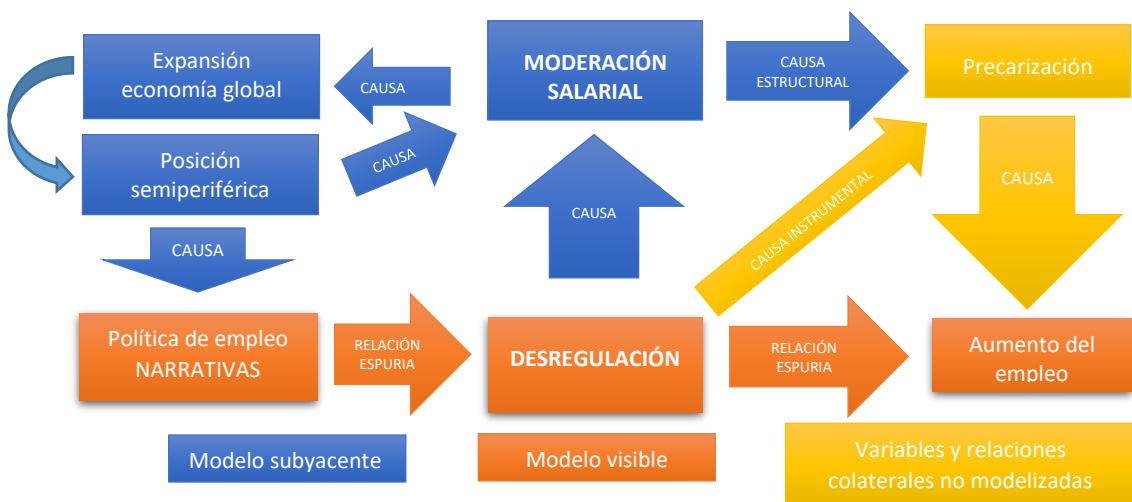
Expansión economía global

CAUSA

MODERACIÓN SALARIAL

CAUSA ESTRUCTURAL

Precarización

Posición semiperiférica

CAUSA

CAUSA

CAUSA

CAUSA

CAUSA INSTRUMENTAL

Política de empleo NARRATIVAS

RELACIÓN ESPURIA

DESREGULACIÓN

RELACIÓN ESPURIA

Aumento del empleo

Modelo subyacente

Modelo visible

Variables y relaciones colaterales no modelizadas